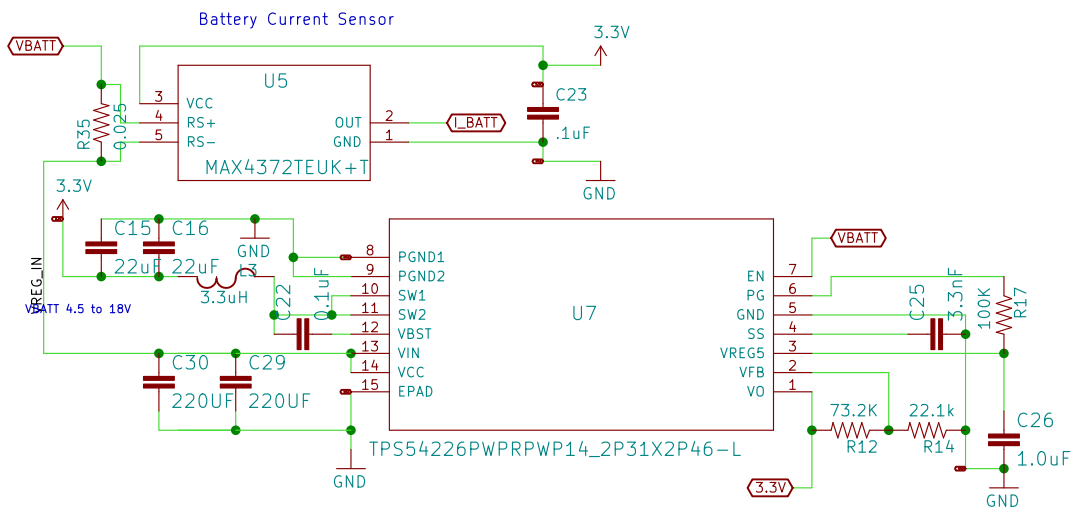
Battery Current Sensor

VBATT

3.3V

U5

3 VCC
4 RS+
5 RS-

OUT 2
GND 1

MAX4372TEUK+T

I_BATT

C23
.1uF

GND

R35
0.025

3.3V

C15 C16
22uF 22uF

GND

L3
3.3uH

VREG_IN

VBATT 4.5 to 18V

C22
0.1uF

U7

8 PGND1
9 PGND2
10 SW1
11 SW2
12 VBST
13 VIN
14 VCC
15 EPAD

EN 7
PG 6
GND 5
SS 4
VREG5 3
VFB 2
VO 1

VBATT

C25
3.3nF

100K
R17

C30 C29
220UF 220UF

GND

TPS54226PWPRPWP14_2P31X2P46-L

73.2K
R12

22.1k
R14

C26
1.0uF

3.3V

GND